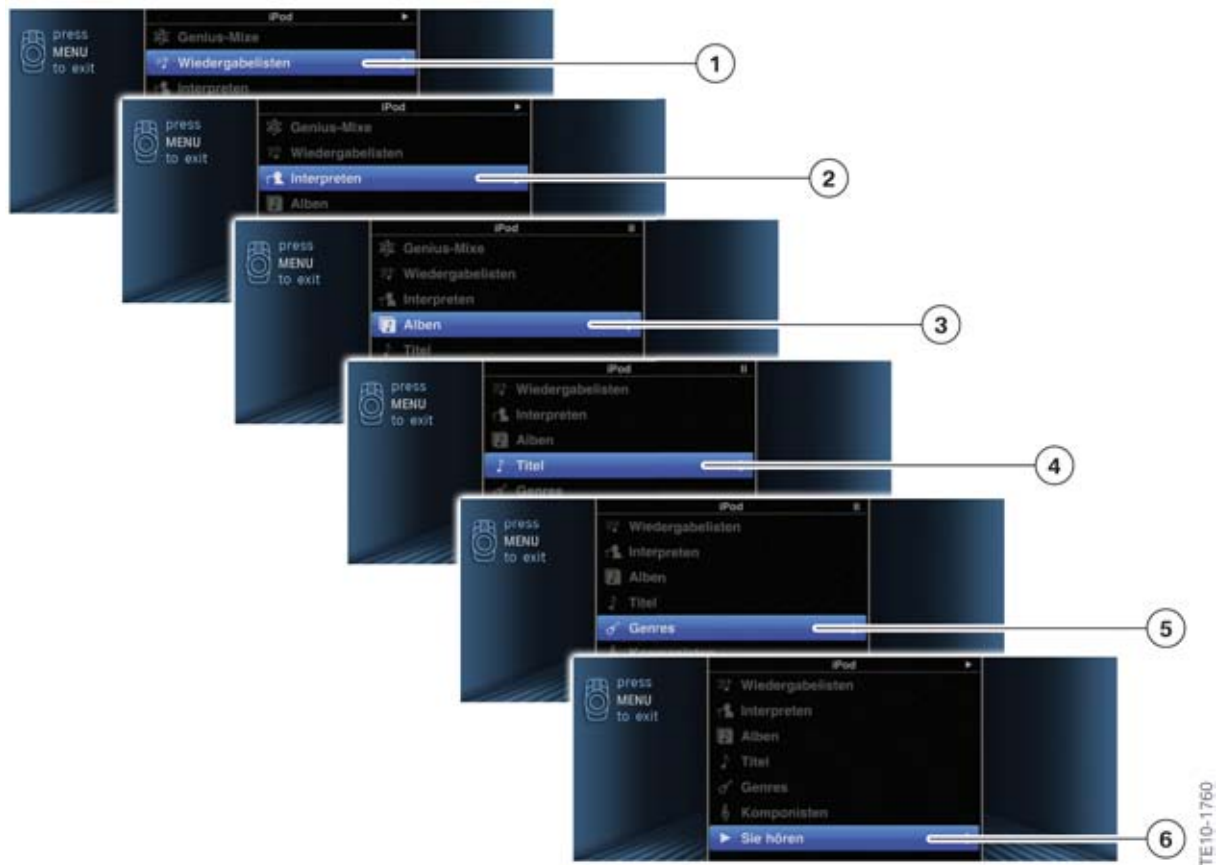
press
MENU
to exit

iPod

Genius-Mixe

Wiedergabelisten

Interpreten

1

press
MENU
to exit

iPod

Genius-Mixe

Wiedergabelisten

Interpreten

Alben

2

press
MENU
to exit

iPod

Genius-Mixe

Wiedergabelisten

Interpreten

Alben

Titel

3

press
MENU
to exit

iPod

Wiedergabelisten

Interpreten

Alben

Titel

Genres

4

press
MENU
to exit

iPod

Wiedergabelisten

Interpreten

Alben

Titel

Genres

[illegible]

5

press
MENU
to exit

iPod

Wiedergabelisten

Interpreten

Alben

Titel

Genres

Komponisten

Sie hören

6

TE10-1760